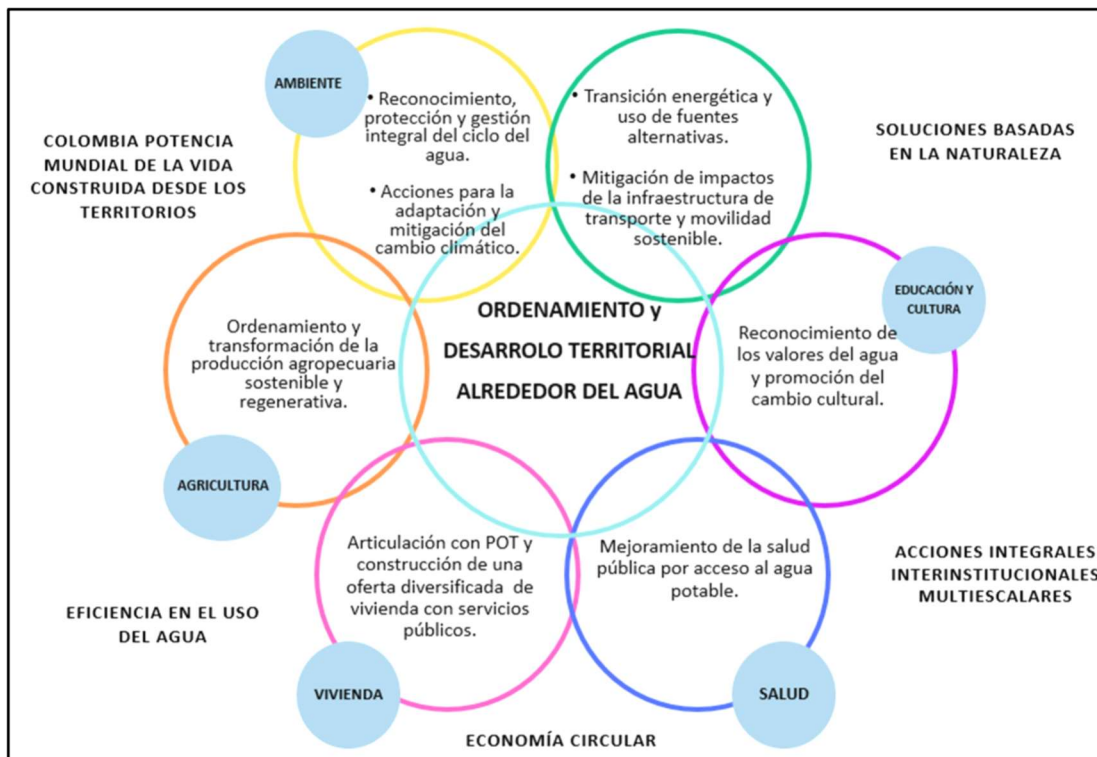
AMBIENTE

• Reconocimiento, protección y gestión integral del ciclo del agua.

• Acciones para la adaptación y mitigación del cambio climático.

• Transición energética y uso de fuentes alternativas.

• Mitigación de impactos de la infraestructura de transporte y movilidad sostenible.

COLOMBIA POTENCIA MUNDIAL DE LA VIDA CONSTRUIDA DESDE LOS TERRITORIOS

SOLUCIONES BASADAS EN LA NATURALEZA

EDUCACIÓN Y CULTURA

Ordenamiento y transformación de la producción agropecuaria sostenible y regenerativa.

ORDENAMIENTO y DESARROLO TERRITORIAL ALREDEDOR DEL AGUA

Reconocimiento de los valores del agua y promoción del cambio cultural.

AGRICULTURA

Articulación con POT y construcción de una oferta diversificada de vivienda con servicios públicos.

Mejoramiento de la salud pública por acceso al agua potable.

ACCIONES INTEGRALES INTERINSTITUCIONALES MULTIESCALARES

EFICIENCIA EN EL USO DEL AGUA

VIVIENDA

SALUD

ECONOMÍA CIRCULAR